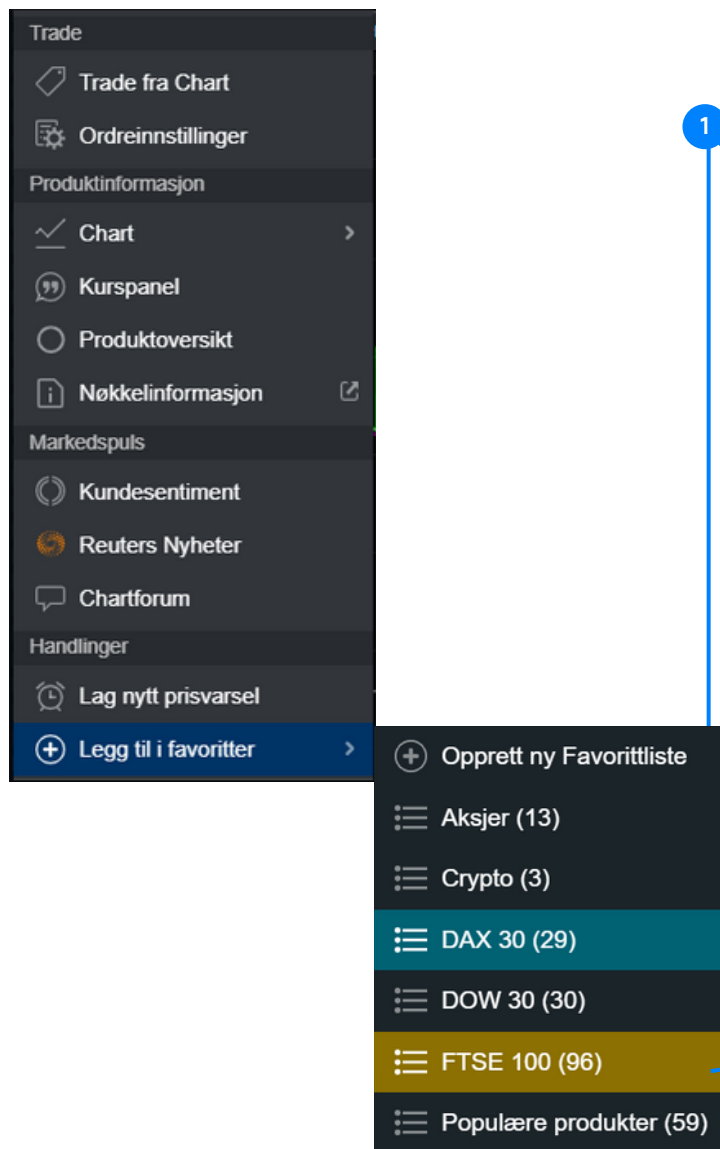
Trade
Trade fra Chart
Ordreinnstillinger
Produktinformasjon
Chart
Kurspanel
Produktoversikt
Nøkkelinformasjon
Markedspuls
Kundesentiment
Reuters Nyheter
Chartforum
Handlinger
Lag nytt prisvarsel
Legg til i favoritter

1

Opprett ny Favorittliste
Aksjer (13)
Crypto (3)
DAX 30 (29)
DOW 30 (30)
FTSE 100 (96)
Populære produkter (59)